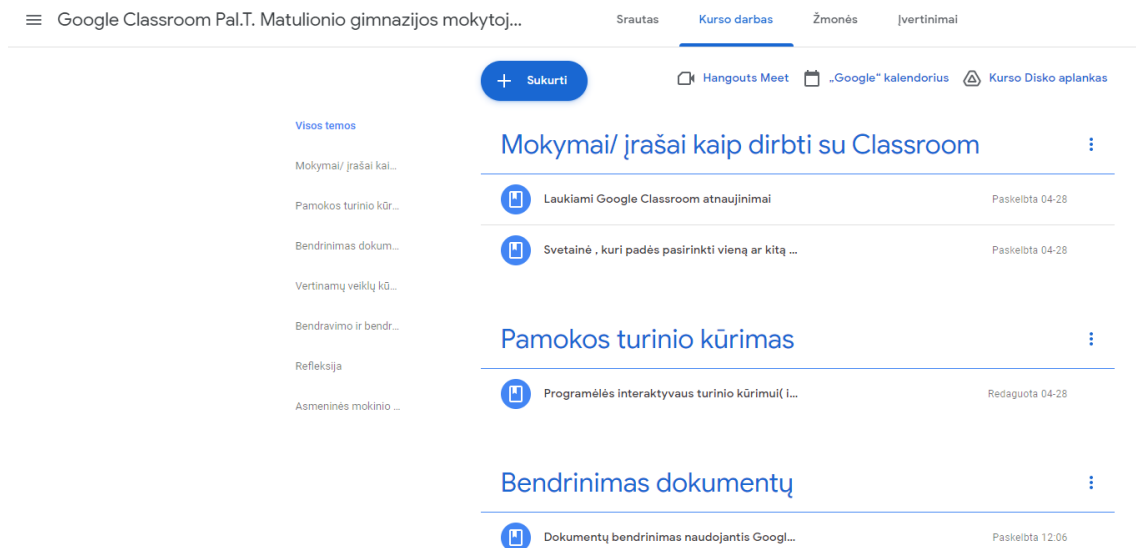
Google Classroom Pal.T. Matulionio gimnazijos mokytoj...

Srautas Kurso darbas Žmonės Įvertinimai

Sukurti

Hangouts Meet „Google“ kalendorius Kurso Disko aplankas

Visos temos

Mokymai/ įrašai kai...

Pamokos turinio kūr...

Bendrinimas dokum...

Vertinamų veiklų kū...

Bendravimo ir bendr...

Refleksija

Asmeninės mokinio ...

Mokymai/ įrašai kaip dirbti su Classroom

Laukiami Google Classroom atnaujinimai Paskelbta 04-28

Svetainė , kuri padės pasirinkti vieną ar kitą ... Paskelbta 04-28

Pamokos turinio kūrimas

Programėlės interaktyvaus turinio kūrimui( i... Redaguota 04-28

Bendrinimas dokumentų

Dokumentų bendrinimas naudojantis Googl... Paskelbta 12:06